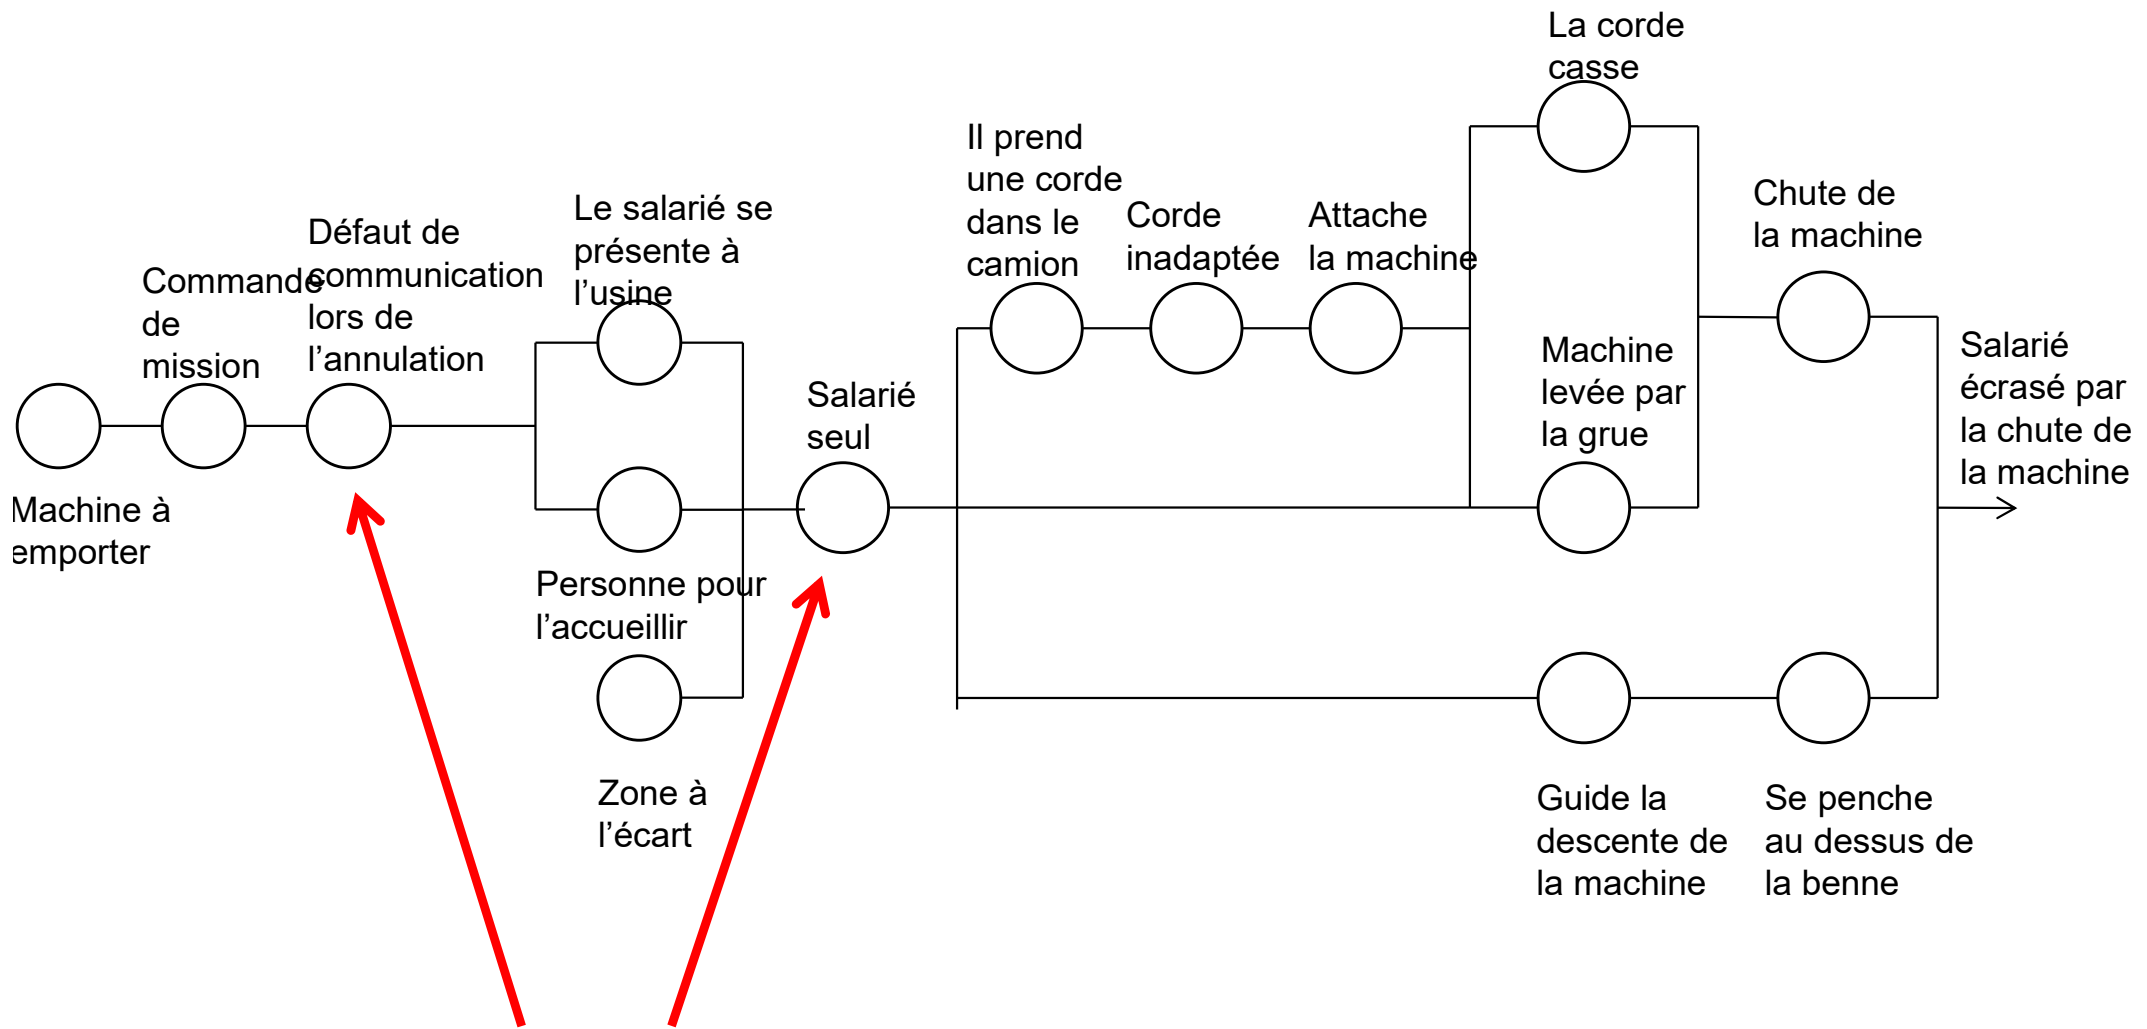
Machine à emporter

Commande de mission

Défaut de communication lors de l'annulation

Le salarié se présente à l'usine

Personne pour l'accueillir

Zone à l'écart

Salarié seul

Il prend une corde dans le camion

Corde inadaptée

Attache la machine

La corde casse

Machine levée par la grue

Chute de la machine

Guide la descente de la machine

Se penche au dessus de la benne

Salarié écrasé par la chute de la machine